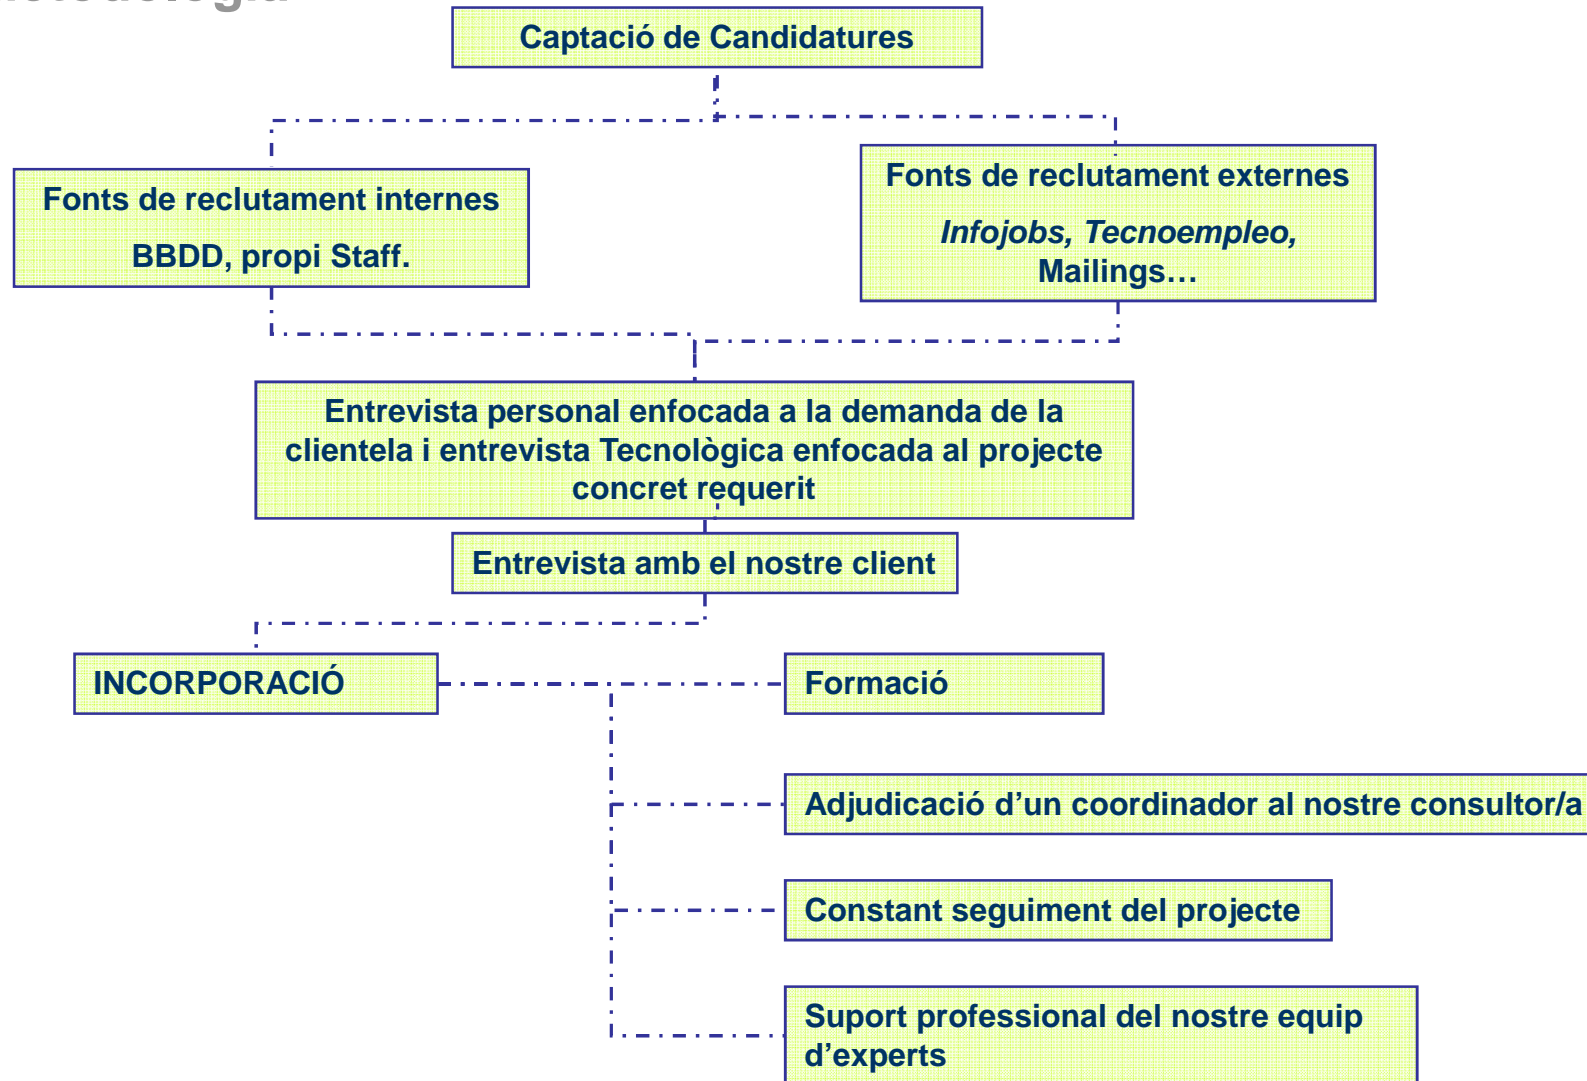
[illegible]

Captació de Candidatures

Fonts de reclutament internes

BBDD, propi Staff.

Fonts de reclutament externes

*Infojobs, Tecnoempleo,* Mailings…

Entrevista personal enfocada a la demanda de la clientela i entrevista Tecnològica enfocada al projecte concret requerit

Entrevista amb el nostre client

INCORPORACIÓ

Formació

Adjudicació d'un coordinador al nostre consultor/a

Constant seguiment del projecte

Suport professional del nostre equip d'experts